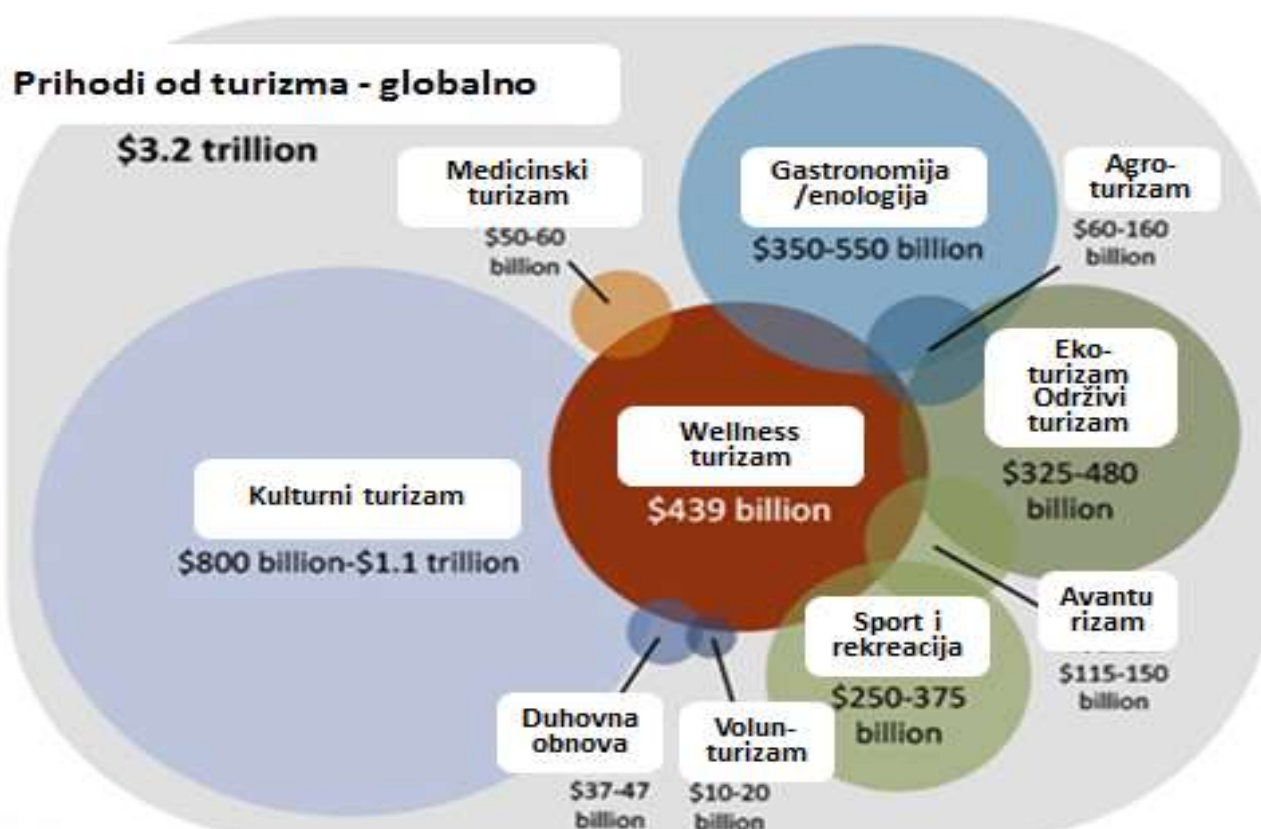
Prihodi od turizma - globalno

$3.2 trillion

Medicinski turizam

$50-60 billion

Gastronomija /enologija

$350-550 billion

Agro-turizam

$60-160 billion

Eko-turizam Održivi turizam

$325-480 billion

Wellness turizam

$439 billion

Kulturni turizam

$800 billion-$1.1 trillion

Avantu rizam

$115-150 billion

Sport i rekreacija

$250-375 billion

Duhovna obnova

$37-47 billion

Volun-turizam

$10-20 billion